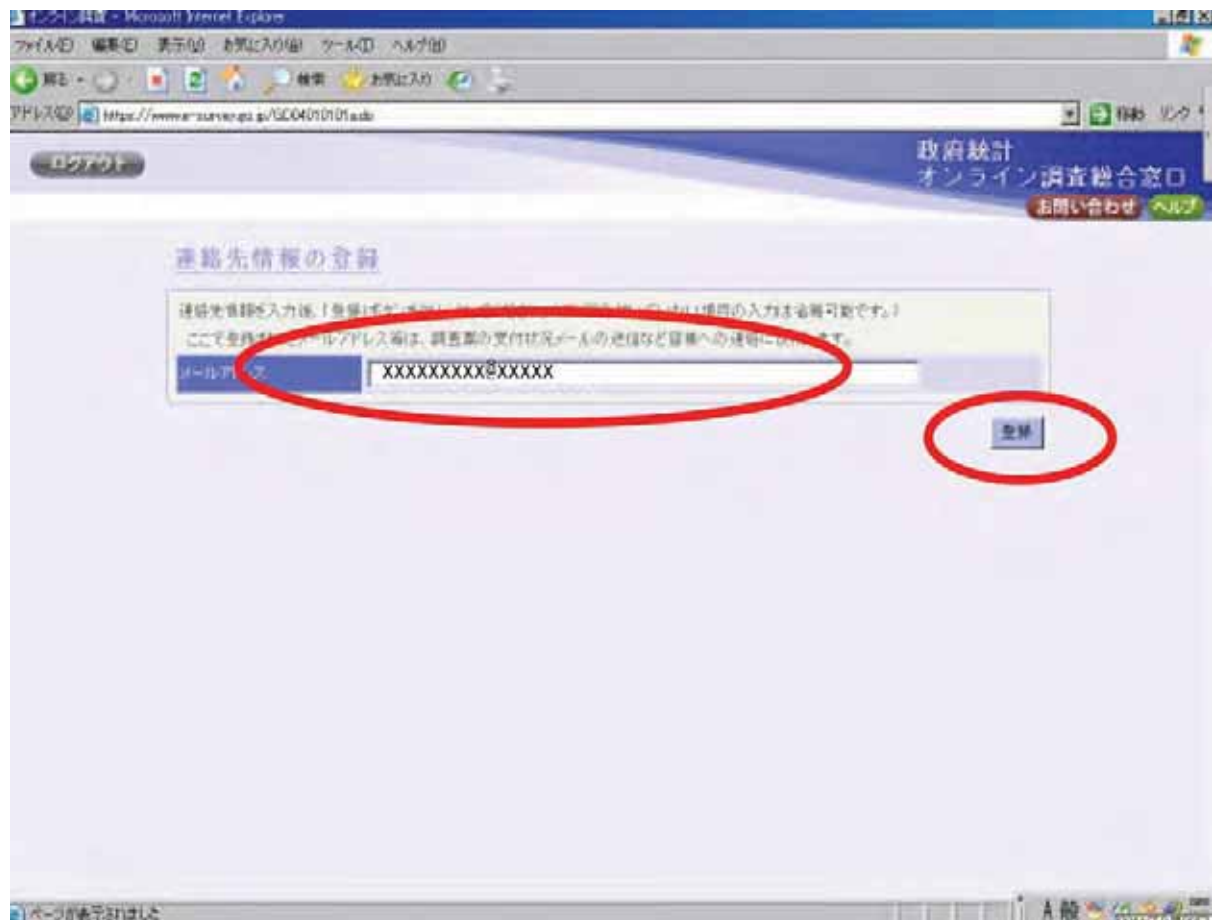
オンライン調査 - Microsoft Internet Explorer
ファイル(F) 編集(E) 表示(V) お気に入り(A) ツール(T) ヘルプ(H)
戻る 検索 お気に入り
アドレス(D) https://www.e-survey.go.jp/GC0401010​1a.do
移動 リンク

ログアウト

政府統計
オンライン調査総合窓口
お問い合わせ ヘルプ

連絡先情報の登録

連絡先情報を入力後、「登録」ボ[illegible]は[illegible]項目の入力は省略可能です。)
ここで登録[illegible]メールアドレス等は、調査票の受付状況メールの送信など皆様への連絡に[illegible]ます。

メールア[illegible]ス | XXXXXXXXX@XXXXX

登録

ページが表示されました